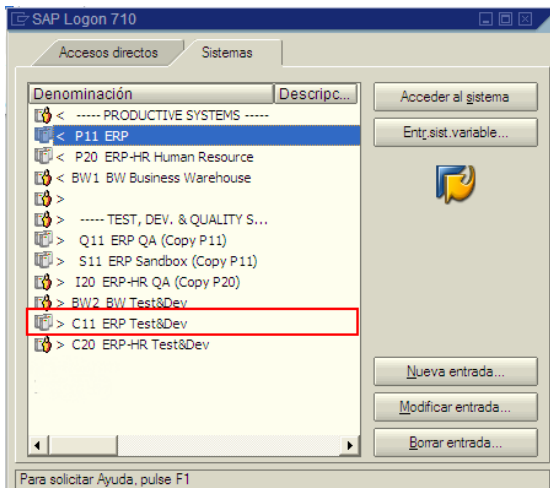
SAP Logon 710

Accesos directos | Sistemas

| Denominación | Descripc... |
|---|---|
| < ----- PRODUCTIVE SYSTEMS ----- | |
| < P11 ERP | |
| < P20 ERP-HR Human Resource | |
| < BW1 BW Business Warehouse | |
| > | |
| > ----- TEST, DEV. & QUALITY S... | |
| > Q11 ERP QA (Copy P11) | |
| > S11 ERP Sandbox (Copy P11) | |
| > I20 ERP-HR QA (Copy P20) | |
| > BW2 BW Test&Dev | |
| > C11 ERP Test&Dev | |
| > C20 ERP-HR Test&Dev | |

Acceder al sistema

Entr.sist.variable...

Nueva entrada...

Modificar entrada...

Borrar entrada...

Para solicitar Ayuda, pulse F1